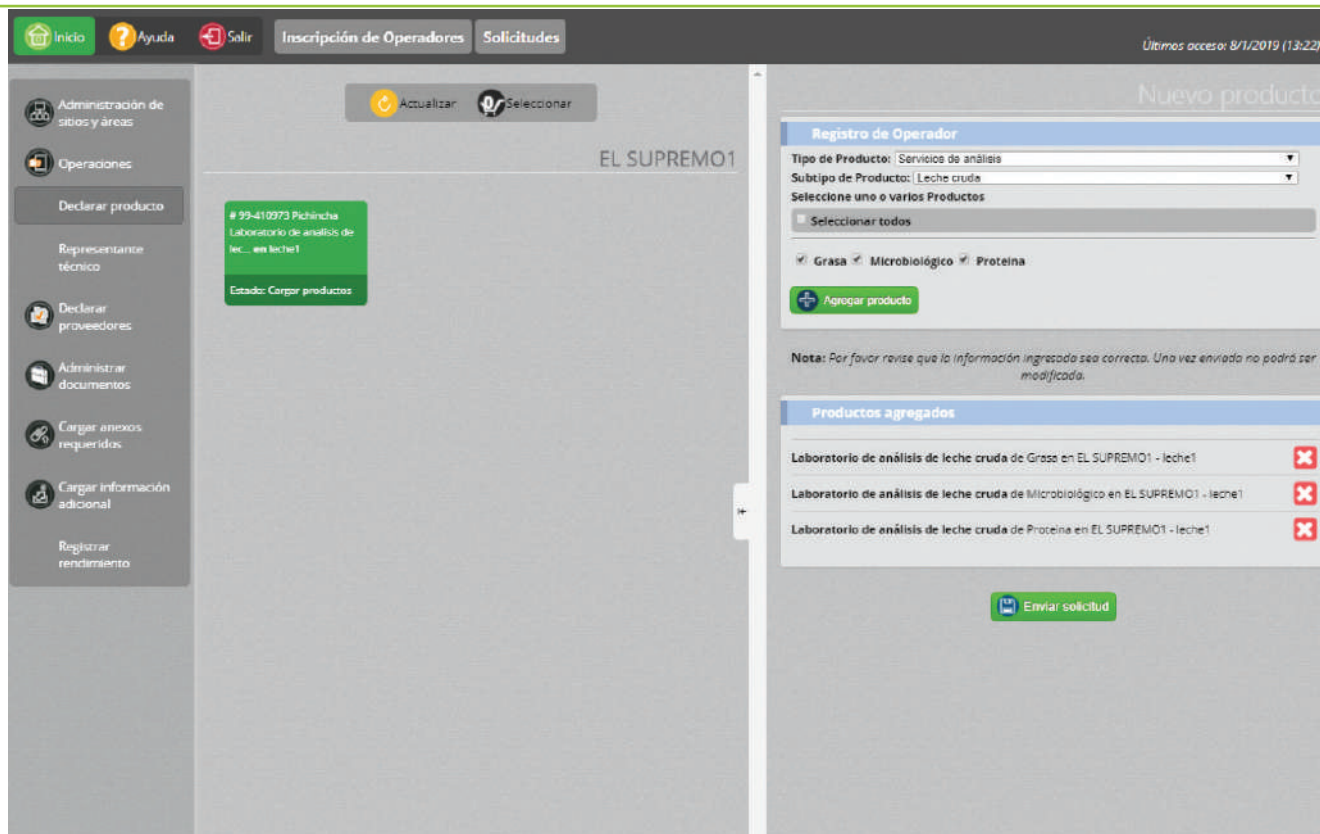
Inicio Ayuda Salir Inscripción de Operadores Solicitudes

Últimos acceso: 8/1/2019 (13:22)

Administración de sitios y áreas

Operaciones

Declarar producto

Representante técnico

Declarar proveedores

Administrar documentos

Cargar anexos requeridos

Cargar información adicional

Registrar rendimiento

Actualizar Seleccionar

EL SUPREMO1

# 99-410973 Pichincha Laboratorio de análisis de lec... en leche1

Estado: Cargar productos

Nuevo producto

Registro de Operador

Tipo de Producto: Servicios de análisis

Subtipo de Producto: Leche cruda

Seleccione uno o varios Productos

Seleccionar todos

Grasa Microbiológico Proteína

Agregar producto

Nota: Por favor revise que la información ingresada sea correcta. Una vez enviada no podrá ser modificada.

Productos agregados

Laboratorio de análisis de leche cruda de Grasa en EL SUPREMO1 - leche1

Laboratorio de análisis de leche cruda de Microbiológico en EL SUPREMO1 - leche1

Laboratorio de análisis de leche cruda de Proteína en EL SUPREMO1 - leche1

Enviar solicitud